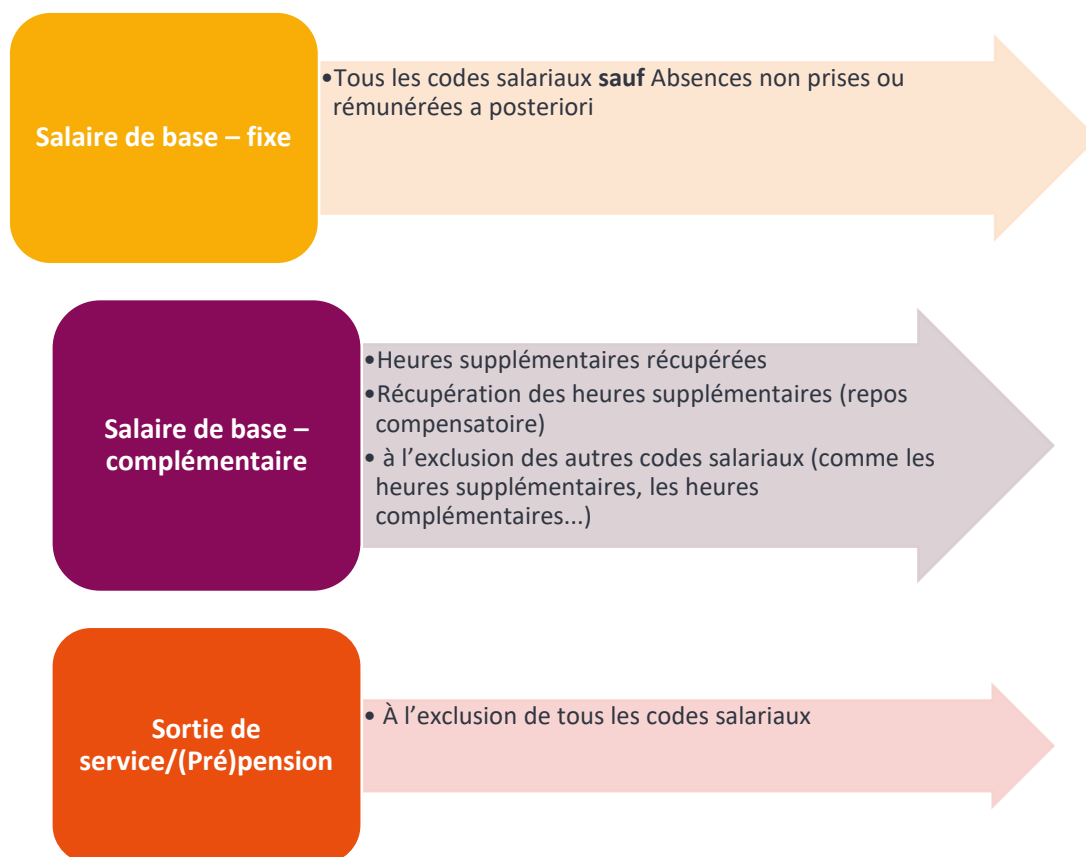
Salaire de base – fixe

•Tous les codes salariaux **sauf** Absences non prises ou rémunérées a posteriori

Salaire de base – complémentaire

•Heures supplémentaires récupérées
•Récupération des heures supplémentaires (repos compensatoire)
• à l'exclusion des autres codes salariaux (comme les heures supplémentaires, les heures complémentaires...)

Sortie de service/(Pré)pension

• À l'exclusion de tous les codes salariaux